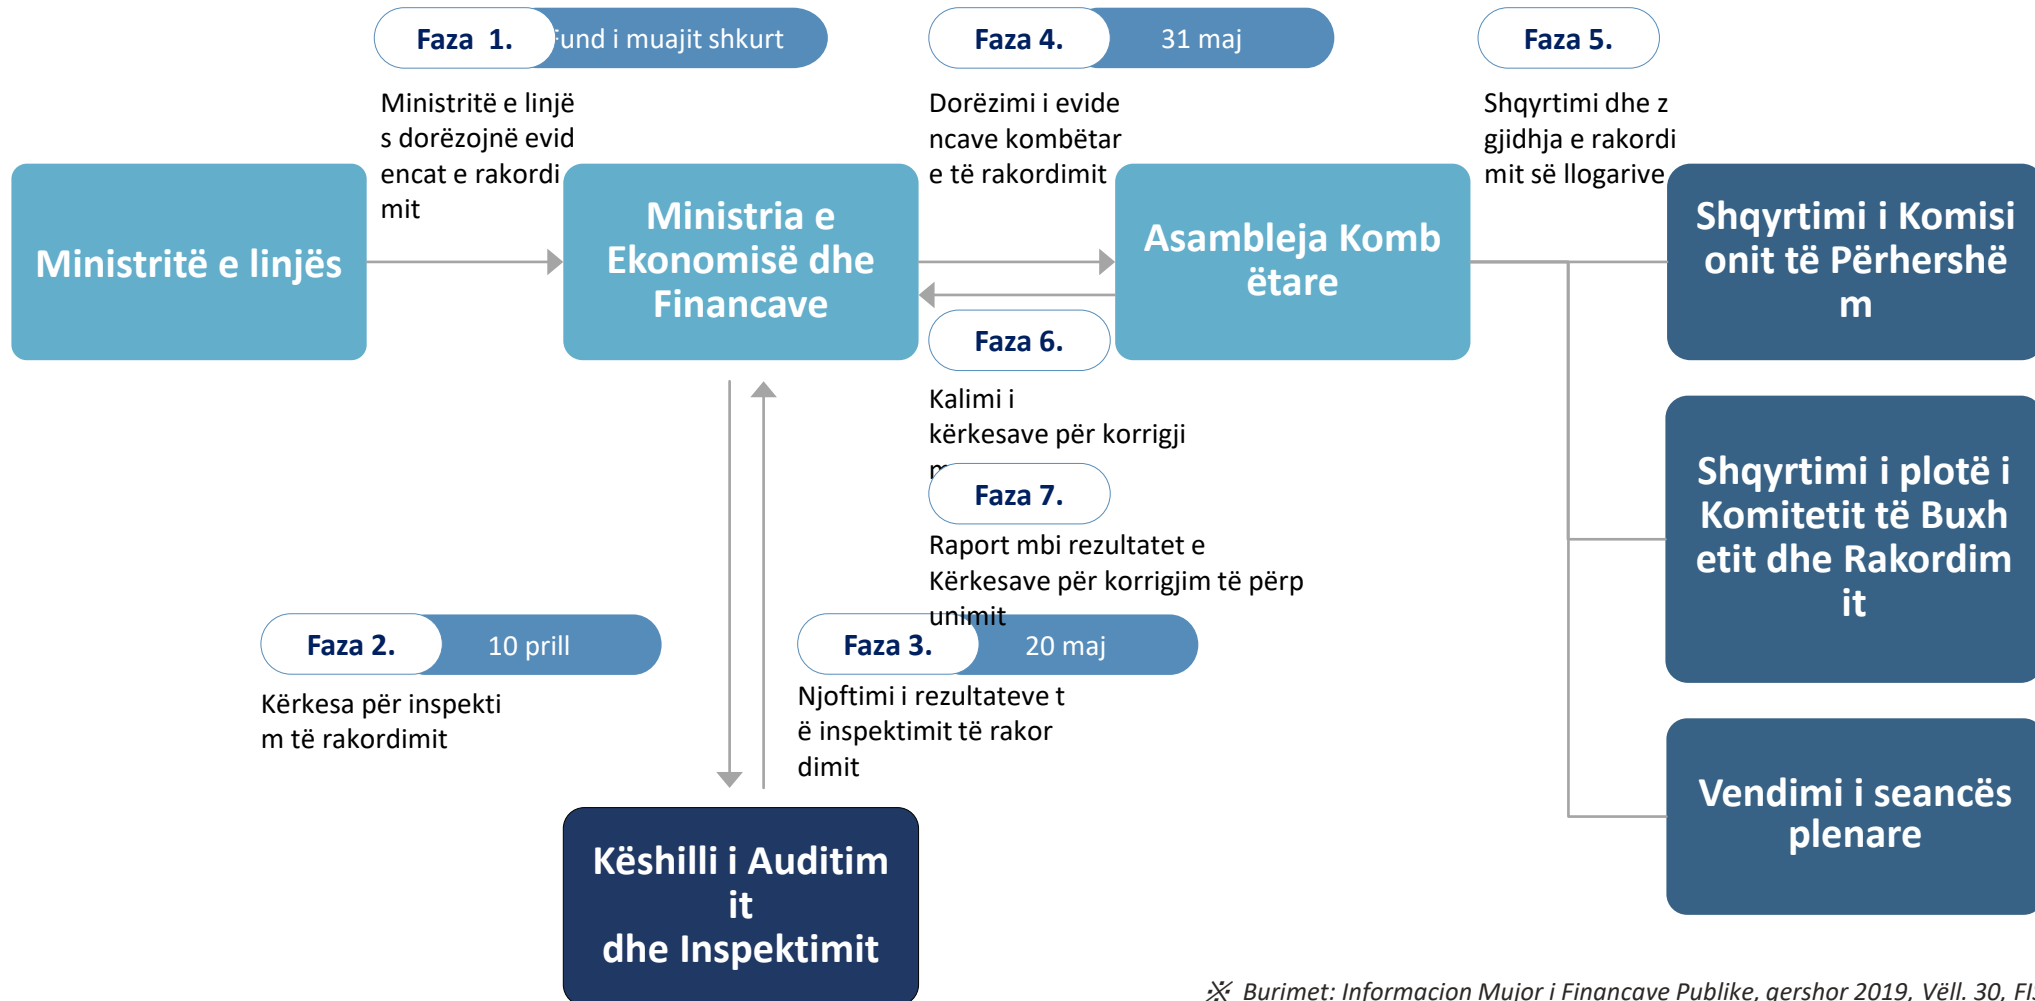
Faza 1. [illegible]und i muajit shkurt

Ministritë e linjës dorëzojnë evidencat e rakordimit

Faza 4. 31 maj

Dorëzimi i evidencave kombëtar e të rakordimit

Faza 5.

Shqyrtimi dhe zgjidhja e rakordimit së llogarive

Ministritë e linjës

Ministria e Ekonomisë dhe Financave

Asambleja Kombëtare

Shqyrtimi i Komisionit të Përhershëm

Faza 6.

Kalimi i kërkesave për korrigjim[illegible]

Faza 7.

Raport mbi rezultatet e Kërkesave për korrigjim të përpunimit

Shqyrtimi i plotë i Komitetit të Buxhetit dhe Rakordimit

Faza 2. 10 prill

Kërkesa për inspektim të rakordimit

Faza 3. 20 maj

Njoftimi i rezultateve të inspektimit të rakordimit

Vendimi i seancës plenare

Këshilli i Auditimit dhe Inspektimit

※ Burimet: Informacion Mujor i Financave Publike, qershor 2019, Vëll. 30, F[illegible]